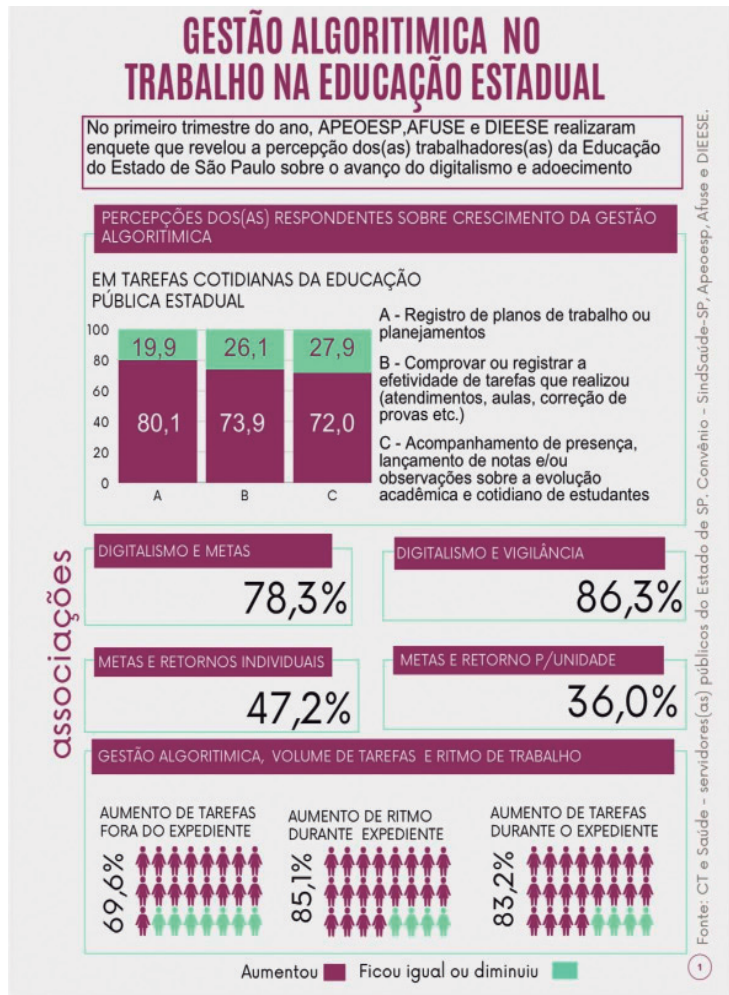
GESTÃO ALGORITIMICA NO TRABALHO NA EDUCAÇÃO ESTADUAL

No primeiro trimestre do ano, APEOESP,AFUSE e DIEESE realizaram enquete que revelou a percepção dos(as) trabalhadores(as) da Educação do Estado de São Paulo sobre o avanço do digitalismo e adoecimento

PERCEPÇÕES DOS(AS) RESPONDENTES SOBRE CRESCIMENTO DA GESTÃO ALGORITIMICA

EM TAREFAS COTIDIANAS DA EDUCAÇÃO PÚBLICA ESTADUAL

100
80
60
40
20
0

| | A | B | C |
|---|---|---|---|
| | 19,9 | 26,1 | 27,9 |
| | 80,1 | 73,9 | 72,0 |

A - Registro de planos de trabalho ou planejamentos

B - Comprovar ou registrar a efetividade de tarefas que realizou (atendimentos, aulas, correção de provas etc.)

C - Acompanhamento de presença, lançamento de notas e/ou observações sobre a evolução acadêmica e cotidiano de estudantes

associações

DIGITALISMO E METAS
78,3%

DIGITALISMO E VIGILÂNCIA
86,3%

METAS E RETORNOS INDIVIDUAIS
47,2%

METAS E RETORNO P/UNIDADE
36,0%

GESTÃO ALGORITIMICA, VOLUME DE TAREFAS E RITMO DE TRABALHO

AUMENTO DE TAREFAS FORA DO EXPEDIENTE
69,6%

AUMENTO DE RITMO DURANTE EXPEDIENTE
85,1%

AUMENTO DE TAREFAS DURANTE O EXPEDIENTE
83,2%

Aumentou Ficou igual ou diminuiu

Fonte: CT e Saúde - servidores(as) públicos do Estado de SP, Convênio - SindSaúde-SP, Apeoesp, Afuse e DIEESE.

1